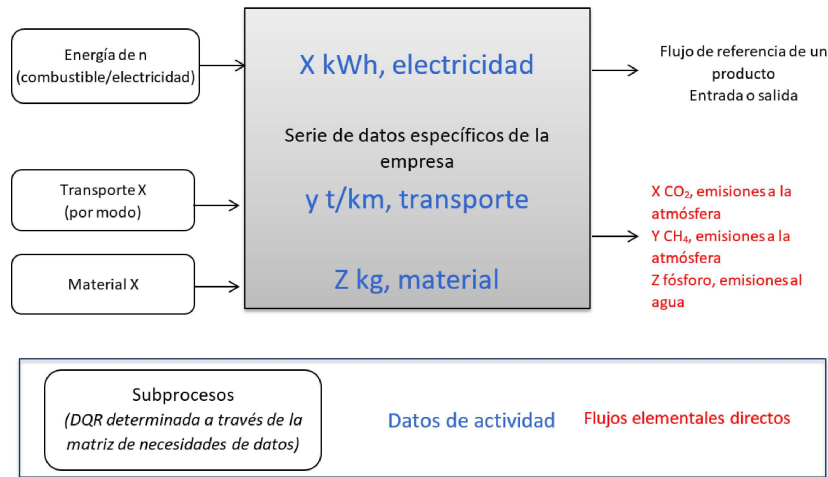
Energía de n (combustible/electricidad)

X kWh, electricidad

Flujo de referencia de un producto
Entrada o salida

Serie de datos específicos de la empresa

Transporte X (por modo)

y t/km, transporte

X $CO_2$, emisiones a la atmósfera
Y $CH_4$, emisiones a la atmósfera
Z fósforo, emisiones al agua

Material X

Z kg, material

Subprocesos
(DQR determinada a través de la matriz de necesidades de datos)

Datos de actividad

Flujos elementales directos